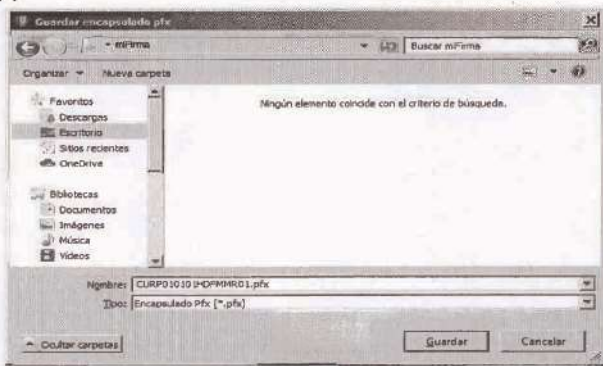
Guardar encapsulado pfx

mFirma

Buscar mFirma

Organizar ▾ Nueva carpeta

Favoritos
Descargas
Escritorio
Sitios recientes
OneDrive

Bibliotecas
Documentos
Imágenes
Música
Vídeos

Ningún elemento coincide con el criterio de búsqueda.

Nombre: CURP010101HDFMMR01.pfx

Tipo: Encapsulado Pfx (*.pfx)

Ocultar carpetas

Guardar

Cancelar